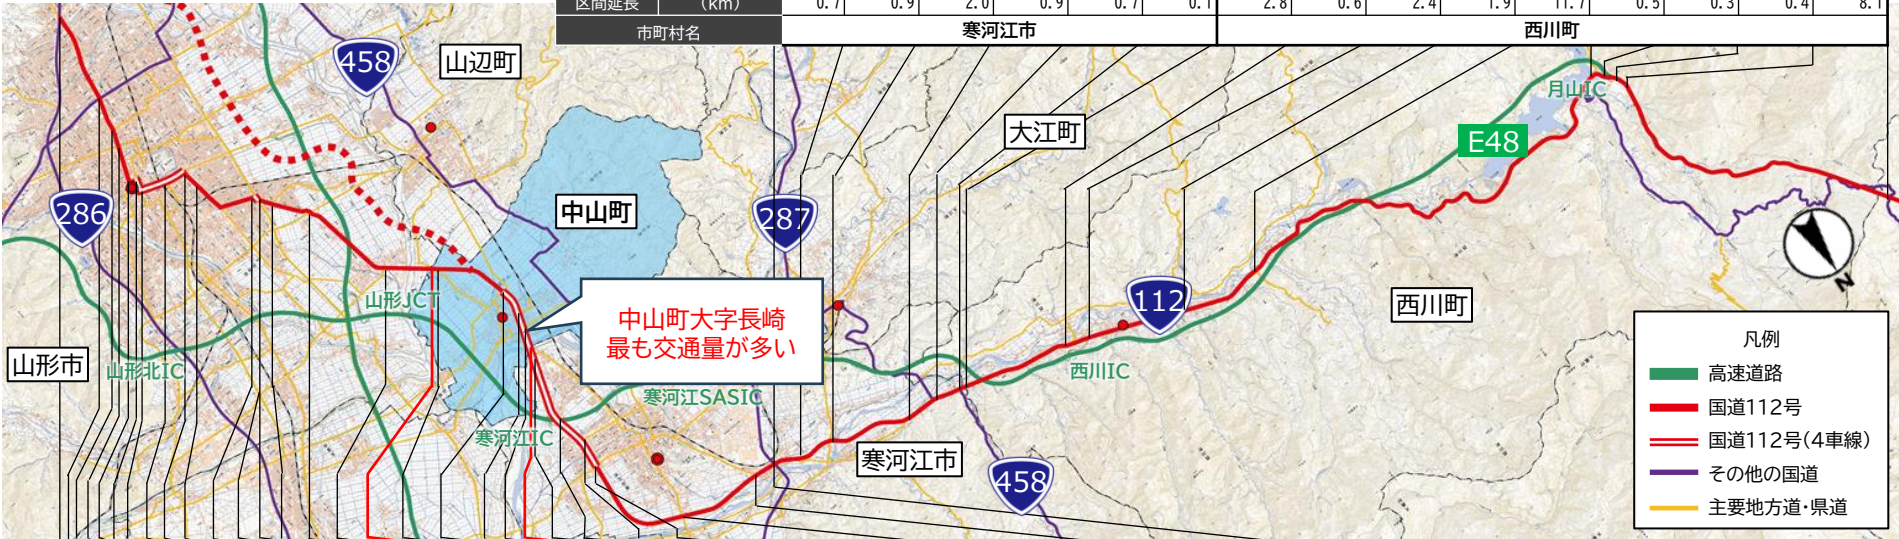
| 区間延長（km） | 0.7 | 0.9 | 2.0 | 0.9 | 0.7 | 0.1 | 2.8 | 0.6 | 2.4 | 1.9 | 11.7 | 0.5 | 0.3 | 0.4 | 8.1 |
|---|---|---|---|---|---|---|---|---|---|---|---|---|---|---|---|
| 市町村名 | 寒河江市 | | | | | | 西川町 | | | | | | | | |

458
山辺町
大江町
月山IC
E48
286
中山町
287
112
西川町
山形JCT
中山町大字長崎
最も交通量が多い
山形市
山形北IC
寒河江SASIC
西川IC
寒河江IC
寒河江市
458
N

凡例
高速道路
国道112号
国道112号（4車線）
その他の国道
主要地方道･県道